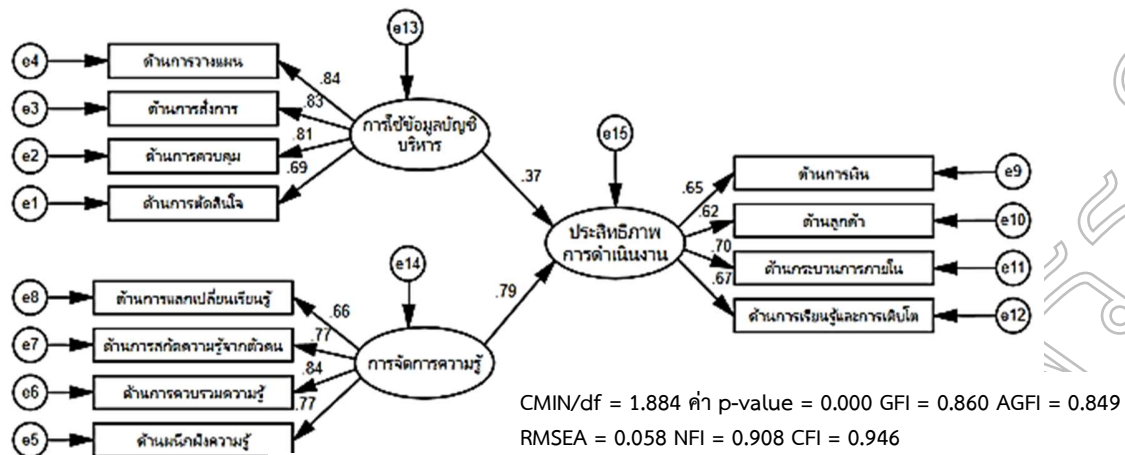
e13

e4 ด้านการวางแผน .84
e3 ด้านการสั่งการ .83
e2 ด้านการควบคุม .81
e1 ด้านการตัดสินใจ .69

การใช้ข้อมูลบัญชีบริหาร

e15

.37

ประสิทธิภาพการดำเนินงาน

.65 ด้านการเงิน e9
.62 ด้านลูกค้า e10
.70 ด้านกระบวนการภายใน e11
.67 ด้านการเรียนรู้และการเติบโต e12

e14

.79

e8 ด้านการแลกเปลี่ยนเรียนรู้ .66
e7 ด้านการสกัดความรู้จากตัวคน .77
e6 ด้านการควบรวมความรู้ .84
e5 ด้านผนึกฝังความรู้ .77

การจัดการความรู้

CMIN/df = 1.884 ค่า p-value = 0.000 GFI = 0.860 AGFI = 0.849
RMSEA = 0.058 NFI = 0.908 CFI = 0.946